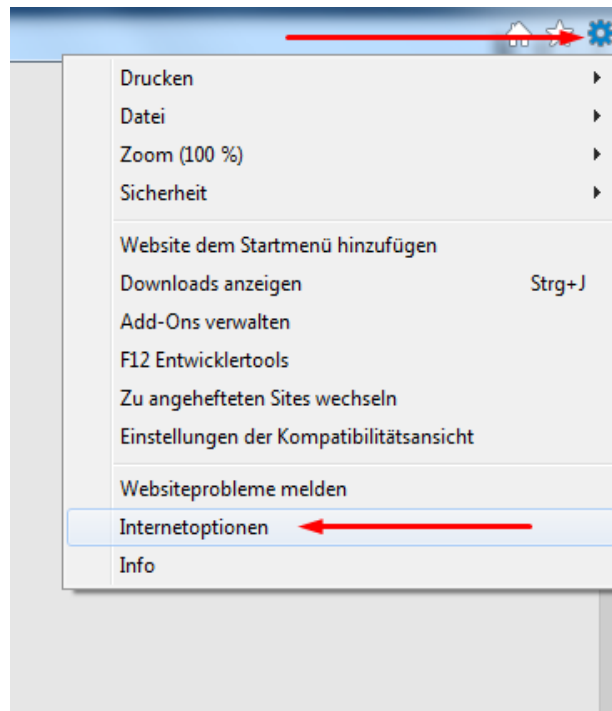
Drucken
Datei
Zoom (100 %)
Sicherheit

Website dem Startmenü hinzufügen
Downloads anzeigen Strg+J
Add-Ons verwalten
F12 Entwicklertools
Zu angehefteten Sites wechseln
Einstellungen der Kompatibilitätsansicht

Websiteprobleme melden
Internetoptionen
Info